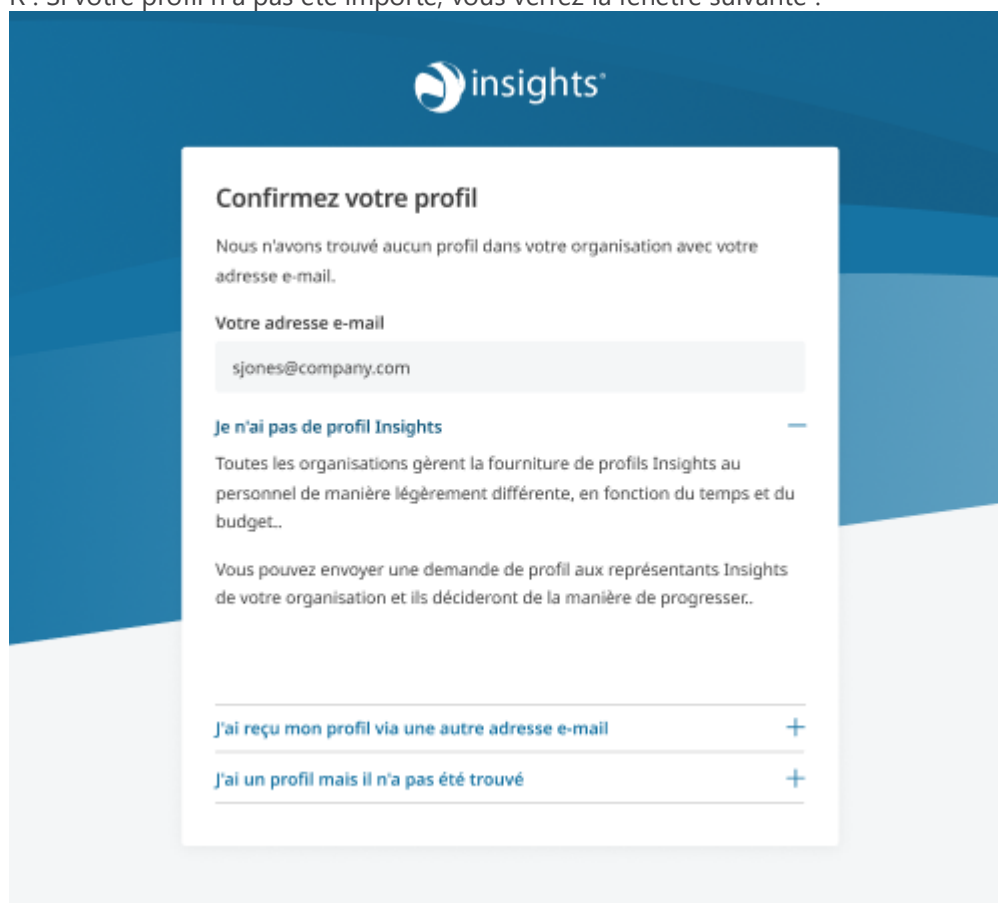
R : Si votre profil n'a pas été importé, vous verrez la fenêtre suivante :

insights

Confirmez votre profil

Nous n'avons trouvé aucun profil dans votre organisation avec votre adresse e-mail.

Votre adresse e-mail

sjones@company.com

Je n'ai pas de profil Insights —

Toutes les organisations gèrent la fourniture de profils Insights au personnel de manière légèrement différente, en fonction du temps et du budget..

Vous pouvez envoyer une demande de profil aux représentants Insights de votre organisation et ils décideront de la manière de progresser..

J'ai reçu mon profil via une autre adresse e-mail +

J'ai un profil mais il n'a pas été trouvé +